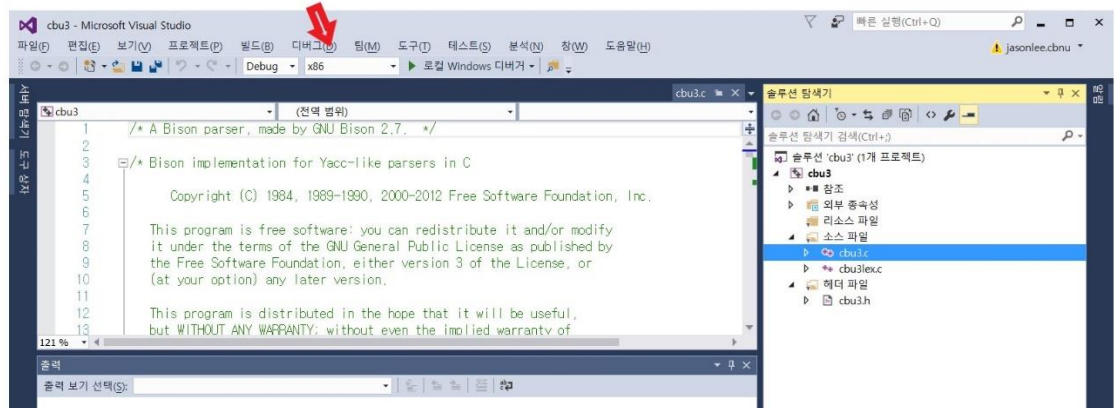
cbu3 - Microsoft Visual Studio
빠른 실행(Ctrl+Q)
파일(F) 편집(E) 보기(V) 프로젝트(P) 빌드(B) 디버그(D) 팀(M) 도구(T) 테스트(S) 분석(N) 창(W) 도움말(H)
jasonlee.cbnu
Debug x86 ▶ 로컬 Windows 디버거
서버 탐색기 도구 상자
cbu3.c
cbu3 (전역 범위)
1 /* A Bison parser, made by GNU Bison 2.7. */
2
3 /* Bison implementation for Yacc-like parsers in C
4
5 Copyright (C) 1984, 1989-1990, 2000-2012 Free Software Foundation, Inc.
6
7 This program is free software: you can redistribute it and/or modify
8 it under the terms of the GNU General Public License as published by
9 the Free Software Foundation, either version 3 of the License, or
10 (at your option) any later version.
11
12 This program is distributed in the hope that it will be useful,
13 but WITHOUT ANY WARRANTY; without even the implied warranty of
121 %
출력
출력 보기 선택(S):
솔루션 탐색기
솔루션 탐색기 검색(Ctrl+;)
솔루션 'cbu3' (1개 프로젝트)
cbu3
참조
외부 종속성
리소스 파일
소스 파일
cbu3.c
cbu3lex.c
헤더 파일
cbu3.h